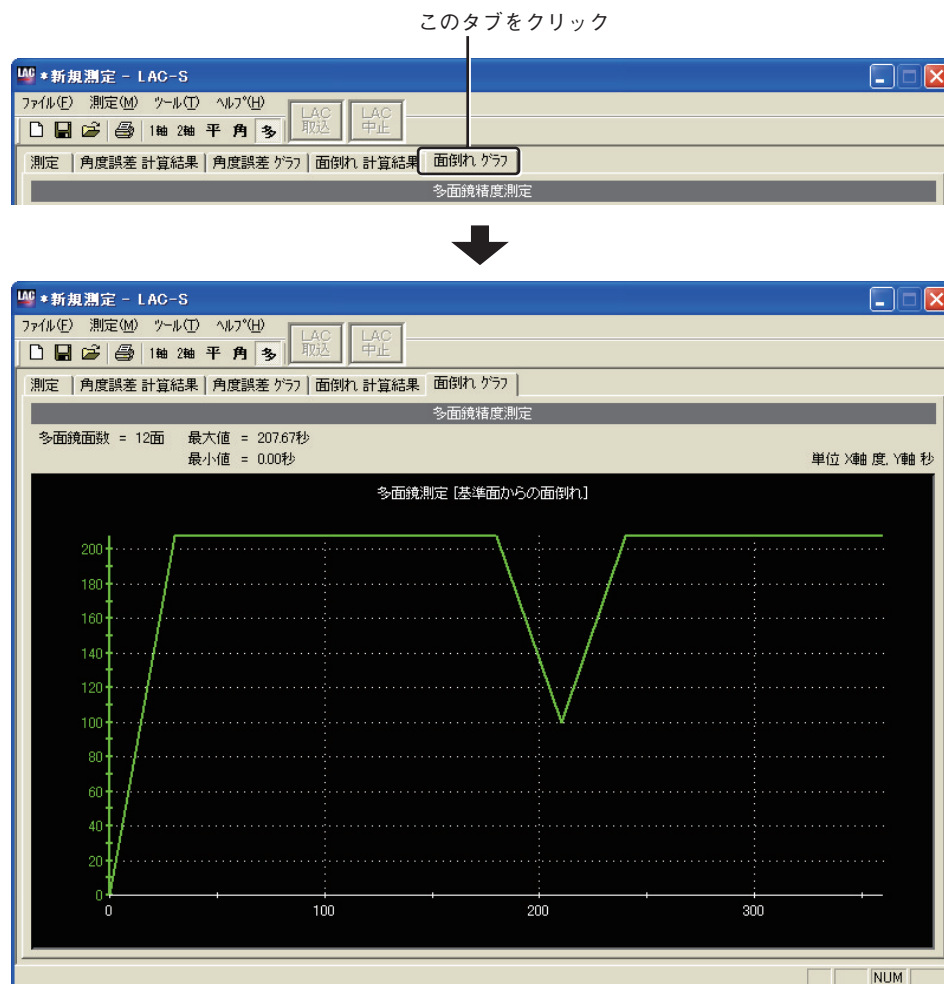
このタブをクリック

LAC *新規測定 - LAC-S

ファイル(F) 測定(M) ツール(T) ヘルプ(H)

1軸 2軸 平 角 多 LAC 取込 LAC 中止

測定 | 角度誤差 計算結果 | 角度誤差 グラフ | 面倒れ 計算結果 | 面倒れ グラフ

多面鏡精度測定

LAC *新規測定 - LAC-S

ファイル(F) 測定(M) ツール(T) ヘルプ(H)

1軸 2軸 平 角 多 LAC 取込 LAC 中止

測定 | 角度誤差 計算結果 | 角度誤差 グラフ | 面倒れ 計算結果 | 面倒れ グラフ

多面鏡精度測定

多面鏡面数 = 12面 最大値 = 207.67秒
最小値 = 0.00秒

単位 X軸 度, Y軸 秒

多面鏡測定 [基準面からの面倒れ]

200
180
160
140
120
100
80
60
40
20
0

0 100 200 300

NUM